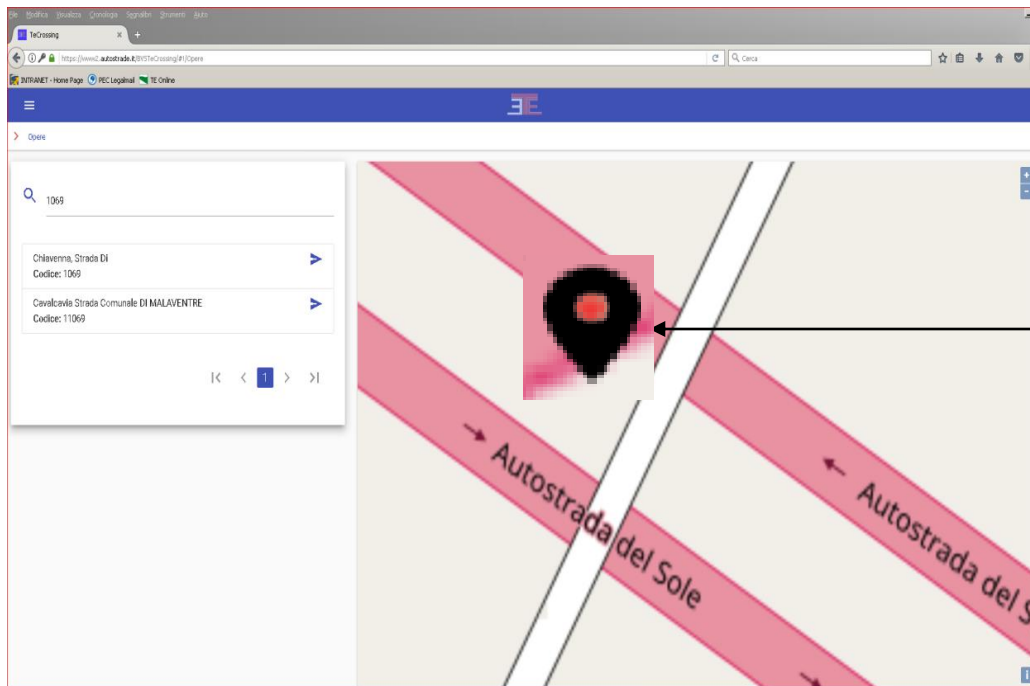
File Modifica Visualizza Cronologia Segnalibri Strumenti Aiuto

TeCrossing ×

https://www2.autostrade.it/WSTeCrossing/#!/Opere

Cerca

INTRANET - Home Page PEC Legalmail TE Online

≡

> Opere

1069

Chiavenna, Strada Di
Codice: 1069

Cavalcavia Strada Comunale DI MALAVENTRE
Codice: 11069

|< < 1 > >|

Autostrada del Sole

Autostrada del S

+
-